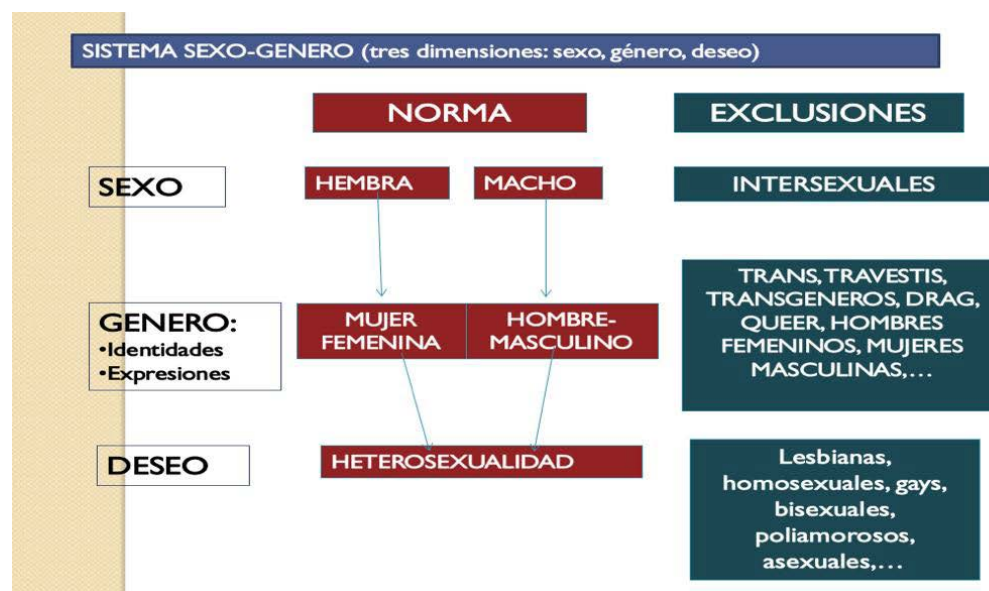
SISTEMA SEXO-GENERO (tres dimensiones: sexo, género, deseo)

NORMA

EXCLUSIONES

SEXO

HEMBRA

MACHO

INTERSEXUALES

GENERO:
•Identidades
•Expresiones

MUJER FEMENINA

HOMBRE-MASCULINO

TRANS, TRAVESTIS, TRANSGENEROS, DRAG, QUEER, HOMBRES FEMENINOS, MUJERES MASCULINAS,...

DESEO

HETEROSEXUALIDAD

Lesbianas, homosexuales, gays, bisexuales, poliamorosos, asexuales,...